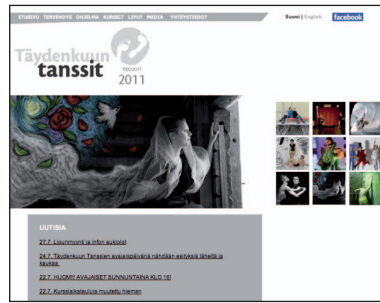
ETUSIVU TERVEHDYS OHJELMA KURSSIT LIPUT MEDIA YHTEYSTIEDOT

Suomi | English facebook

Täydenkuun tanssit 2011

UUTISIA

27.7. Lipunmyynti ja infon aukiolot

24.7. Täydenkuun Tanssien avajaispäivänä nähdään esityksiä lähellä ja kaukaa

22.7. HUOM!! AVAJAISET SUNNUNTAINA KLO 16!

22.7. Kurssiaikatauluja muutettu hieman